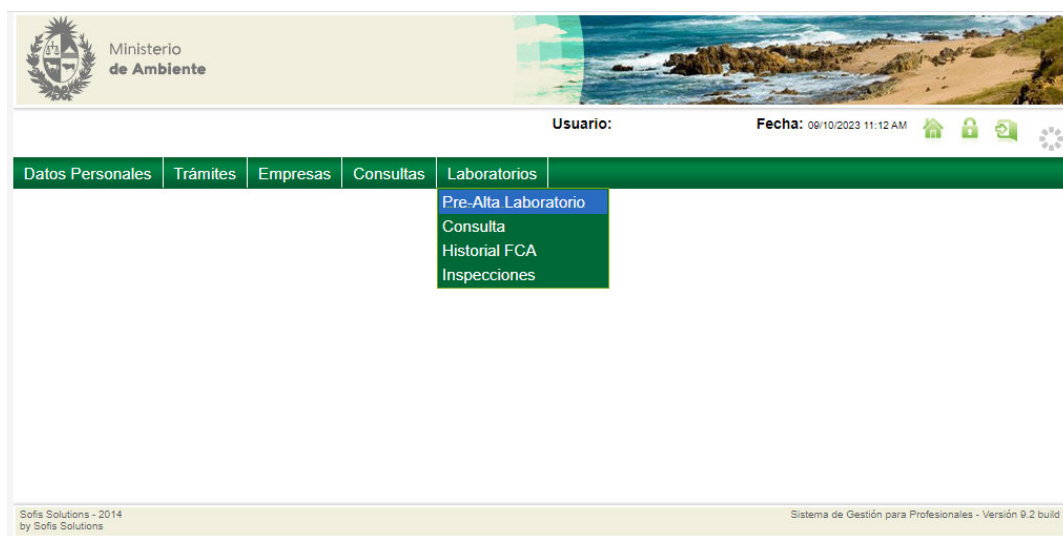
Ministerio
de Ambiente

Usuario:

Fecha: 09/10/2023 11:12 AM

Datos Personales | Trámites | Empresas | Consultas | Laboratorios

Pre-Alta Laboratorio
Consulta
Historial FCA
Inspecciones

Sofis Solutions - 2014
by Sofis Solutions

Sistema de Gestión para Profesionales - Versión 9.2 build